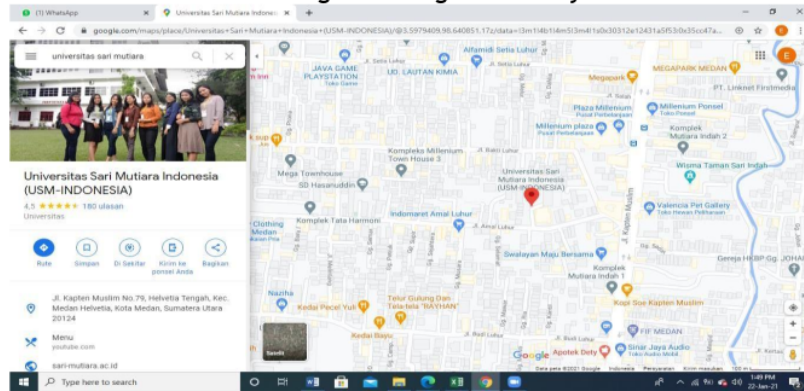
(1) WhatsApp
Universitas Sari Mutiara Indonesi
google.com/maps/place/Universitas+Sari+Mutiara+Indonesia+(USM-INDONESIA)/@3.5979409,98.640851,17z/data=!3m1!4b1!4m5!3m4!1s0x30312e12431a5f53:0x35cc47a...

universitas sari mutiara

Universitas Sari Mutiara Indonesia (USM-INDONESIA)
4,5 ★★★★★ 180 ulasan
Universitas

Rute
Simpan
Di Sekitar
Kirim ke ponsel Anda
Bagikan

Jl. Kapten Muslim No.79, Helvetia Tengah, Kec. Medan Helvetia, Kota Medan, Sumatera Utara 20124

Menu
youtube.com

sari-mutiara.ac.id

Alfamidi Setia Luhur
JAVA GAME PLAYSTATION
UD. LAUTAN KIMIA
Megapark
MEGAPARK MEDAN
PT. Linknet Firstmedia
Plaza Millenium
Millenium Ponsel
Millenium plaza
Komplek Millenium Indah 2
Mega Townhouse
Kompleks Millenium Town House 3
Universitas Sari Mutiara Indonesia (USM-INDONESIA)
Wisma Taman Sari Indah
SD Hasanuddin
Komplek Tata Harmoni
Indomaret Amal Luhur
Valencia Pet Gallery
Jl. Kapten Muslim
Swalayan Maju Bersama
Gereja HKBP Gg. Jol
Komplek Millenium Indah 1
Kopi Soe Kapten Muslim
Nazhia
Kedai Pecel Yuli
Tolur Gulung Dan Tela-tela "RAYHAN"
FIF MEDAN
Kedai Bayu
Sinar Jaya Audio
Apotek Doty
Satelit
Google
Data peta ©2021 Google Indonesia Persyaratan Kirim masukan 100 m

Type here to search
1:49 PM
22-Jan-21